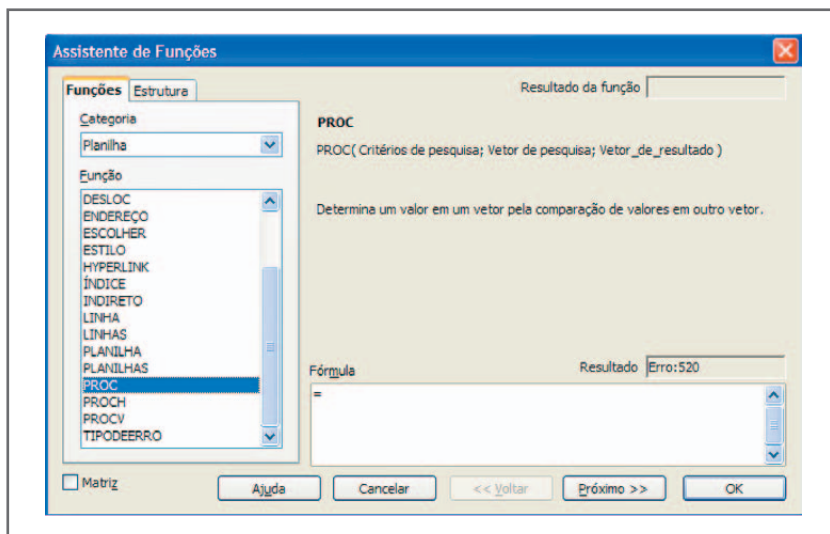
Assistente de Funções

Funções | Estrutura

Resultado da função

Categoria

Planilha

Função

DESLOC
ENDEREÇO
ESCOLHER
ESTILO
HYPERLINK
ÍNDICE
INDIRETO
LINHA
LINHAS
PLANILHA
PLANILHAS
PROC
PROCH
PROCV
TIPODEERRO

PROC

PROC( Critérios de pesquisa; Vetor de pesquisa; Vetor_de_resultado )

Determina um valor em um vetor pela comparação de valores em outro vetor.

Fórmula

Resultado Erro:520

=

Matriz

Ajuda | Cancelar | << Voltar | Próximo >> | OK